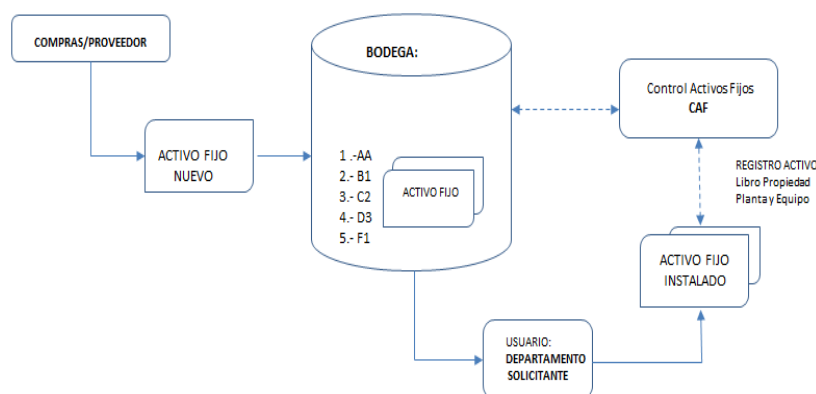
COMPRAS/PROVEEDOR

BODEGA:

Control Activos Fijos
CAF

ACTIVO FIJO
NUEVO

1 .-AA
2.- B1
3.- C2
4.- D3
5.- F1

ACTIVO FIJO

REGISTRO ACTIVO
Libro Propiedad
Planta y Equipo

ACTIVO FIJO
INSTALADO

USUARIO:
DEPARTAMENTO
SOLICITANTE